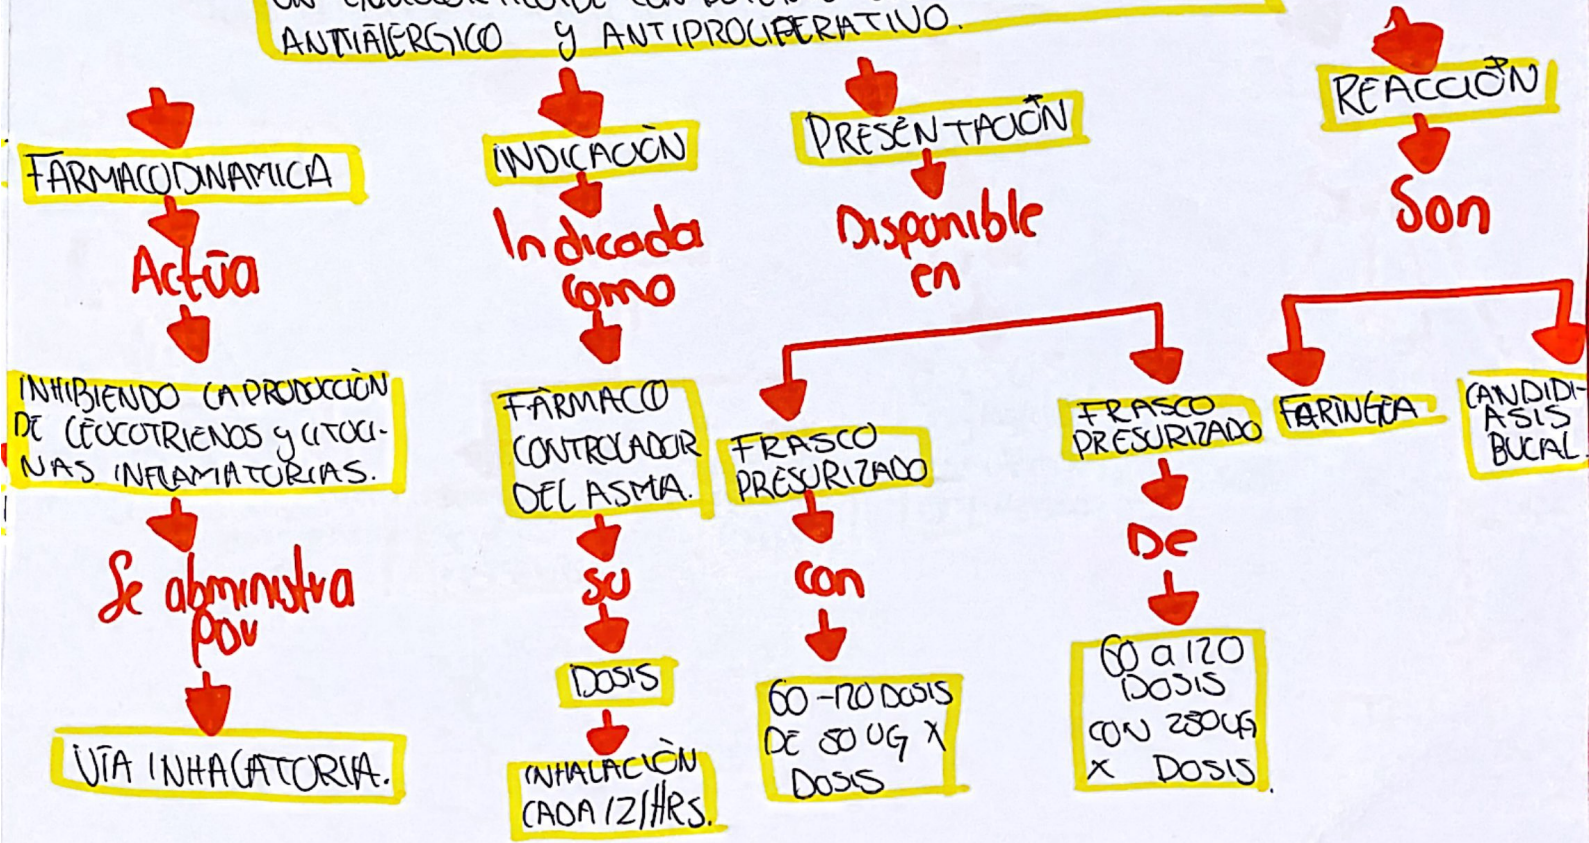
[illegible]
ANTIALERGICO Y ANTIPROLIFERATIVO.

FARMACODINAMICA
Actúa
INHIBIENDO LA PRODUCCIÓN DE LEUCOTRIENOS Y CITOCINAS INFLAMATORIAS.
Se administra por
VÍA INHALATORIA.

INDICACIÓN
Indicada como
FÁRMACO CONTROLADOR DEL ASMA.
Su
DOSIS
INHALACIÓN CADA 12 HRS.

PRESENTACIÓN
Disponible en
FRASCO PRESURIZADO
con
60-120 DOSIS DE 50 UG X DOSIS

FRASCO PRESURIZADO
De
60 a 120 DOSIS CON 250UG X DOSIS.

REACCIÓN
Son
FARINGEA
CANDIDIASIS BUCAL